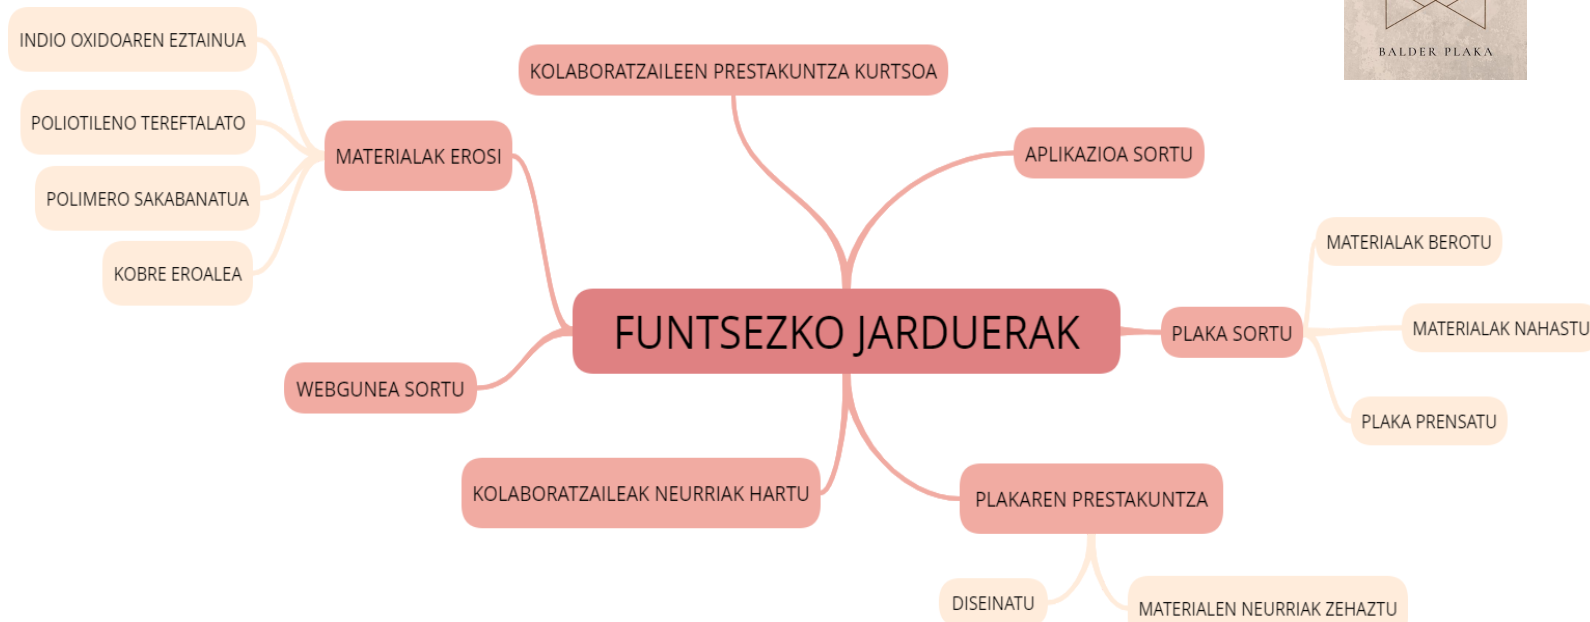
BALDER PLAKA

FUNTSEZKO JARDUERAK

MATERIALAK EROSI

INDIO OXIDOAREN EZTAINUA

POLIOTILENO TEREFTALATO

POLIMERO SAKABANATUA

KOBRE EROALEA

KOLABORATZAILEEN PRESTAKUNTZA KURTSOA

APLIKAZIOA SORTU

PLAKA SORTU

MATERIALAK BEROTU

MATERIALAK NAHASTU

PLAKA PRENSATU

PLAKAREN PRESTAKUNTZA

DISEINATU

MATERIALEN NEURRIAK ZEHAZTU

KOLABORATZAILEAK NEURRIAK HARTU

WEBGUNEA SORTU